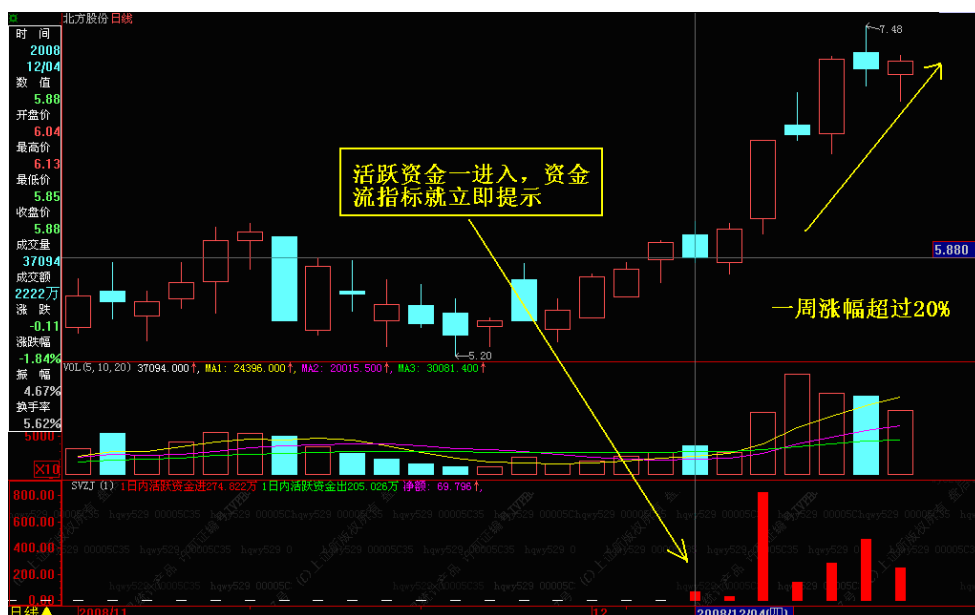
北方股份 日线

时间
2008
12/04
数值
5.88
开盘价
6.04
最高价
6.13
最低价
5.85
收盘价
5.88
成交量
37094
成交额
2222万
涨跌
-0.11
涨跌幅
-1.84%
振幅
4.67%
换手率
5.62%

7.48

活跃资金一进入，资金流指标就立即提示

5.880

一周涨幅超过20%

5.20

VOL(5,10,20) 37094.000↑, MA1: 24396.000↑, MA2: 20015.500↑, MA3: 30081.400↑

5000
X10

SVZJ (1) 1日内活跃资金进274.822万 1日内活跃资金出205.026万 净额: 69.796↑,

800.00
600.00
400.00
200.00
0.00

hqwy529 00005C35 hqwy529 00005C35 hqwy529 00005C35 hqwy529 00005C35

日线 2008/11 12 2008/12/04(四)